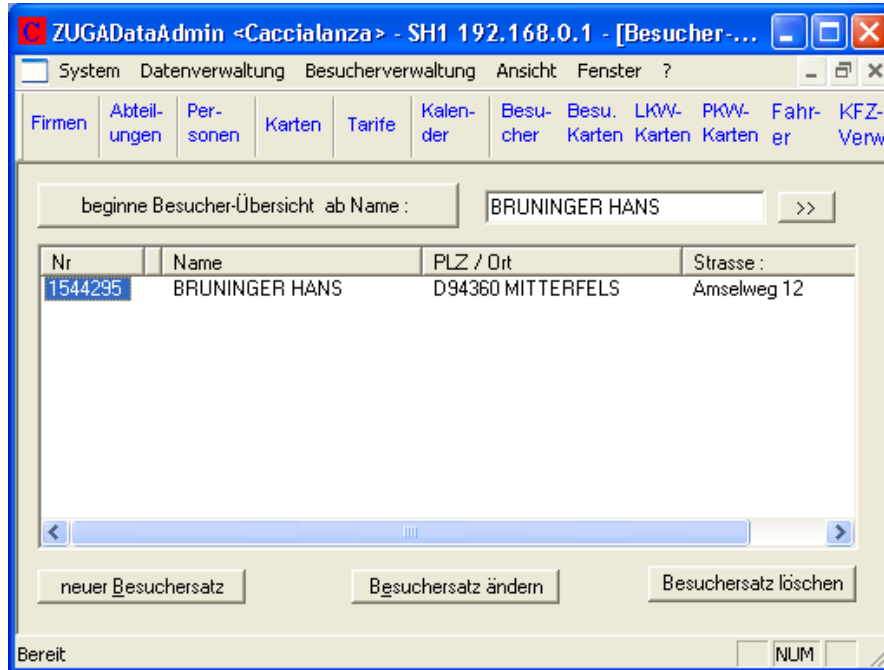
ZUGADataAdmin <Caccialanza> - SH1 192.168.0.1 - [Besucher-...

System Datenverwaltung Besucherverwaltung Ansicht Fenster ?

Firmen Abteil-ungen Per-sonen Karten Tarife Kalen-der Besu-cher Besu. Karten LKW-Karten PKW-Karten Fahr-er KFZ-Verw

beginne Besucher-Übersicht ab Name :

BRUNINGER HANS

>>

| Nr | Name | PLZ / Ort | Strasse : |
|---|---|---|---|
| 1544295 | BRUNINGER HANS | D94360 MITTERFELS | Amselweg 12 |

neuer Besuchersatz

Besuchersatz ändern

Besuchersatz löschen

Bereit

NUM